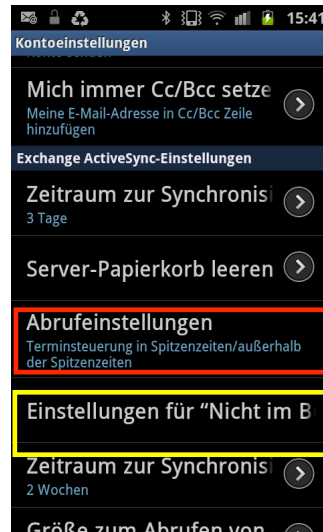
15:41

Kontoeinstellungen

Mich immer Cc/Bcc setze
Meine E-Mail-Adresse in Cc/Bcc Zeile hinzufügen

Exchange ActiveSync-Einstellungen

Zeitraum zur Synchronisi
3 Tage

Server-Papierkorb leeren

Abrufeinstellungen
Terminsteuerung in Spitzenzeiten/außerhalb der Spitzenzeiten

Einstellungen für "Nicht im B

Zeitraum zur Synchronisi
2 Wochen

Größe zum Abrufen von